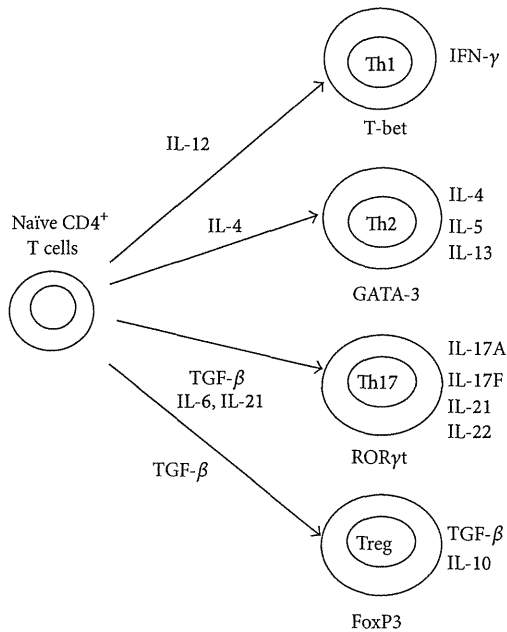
Naïve CD4$^+$
T cells

IL-12

Th1

IFN-$\gamma$

T-bet

IL-4

Th2

IL-4
IL-5
IL-13

GATA-3

TGF-$\beta$
IL-6, IL-21

Th17

IL-17A
IL-17F
IL-21
IL-22

ROR$\gamma$t

TGF-$\beta$

Treg

TGF-$\beta$
IL-10

FoxP3